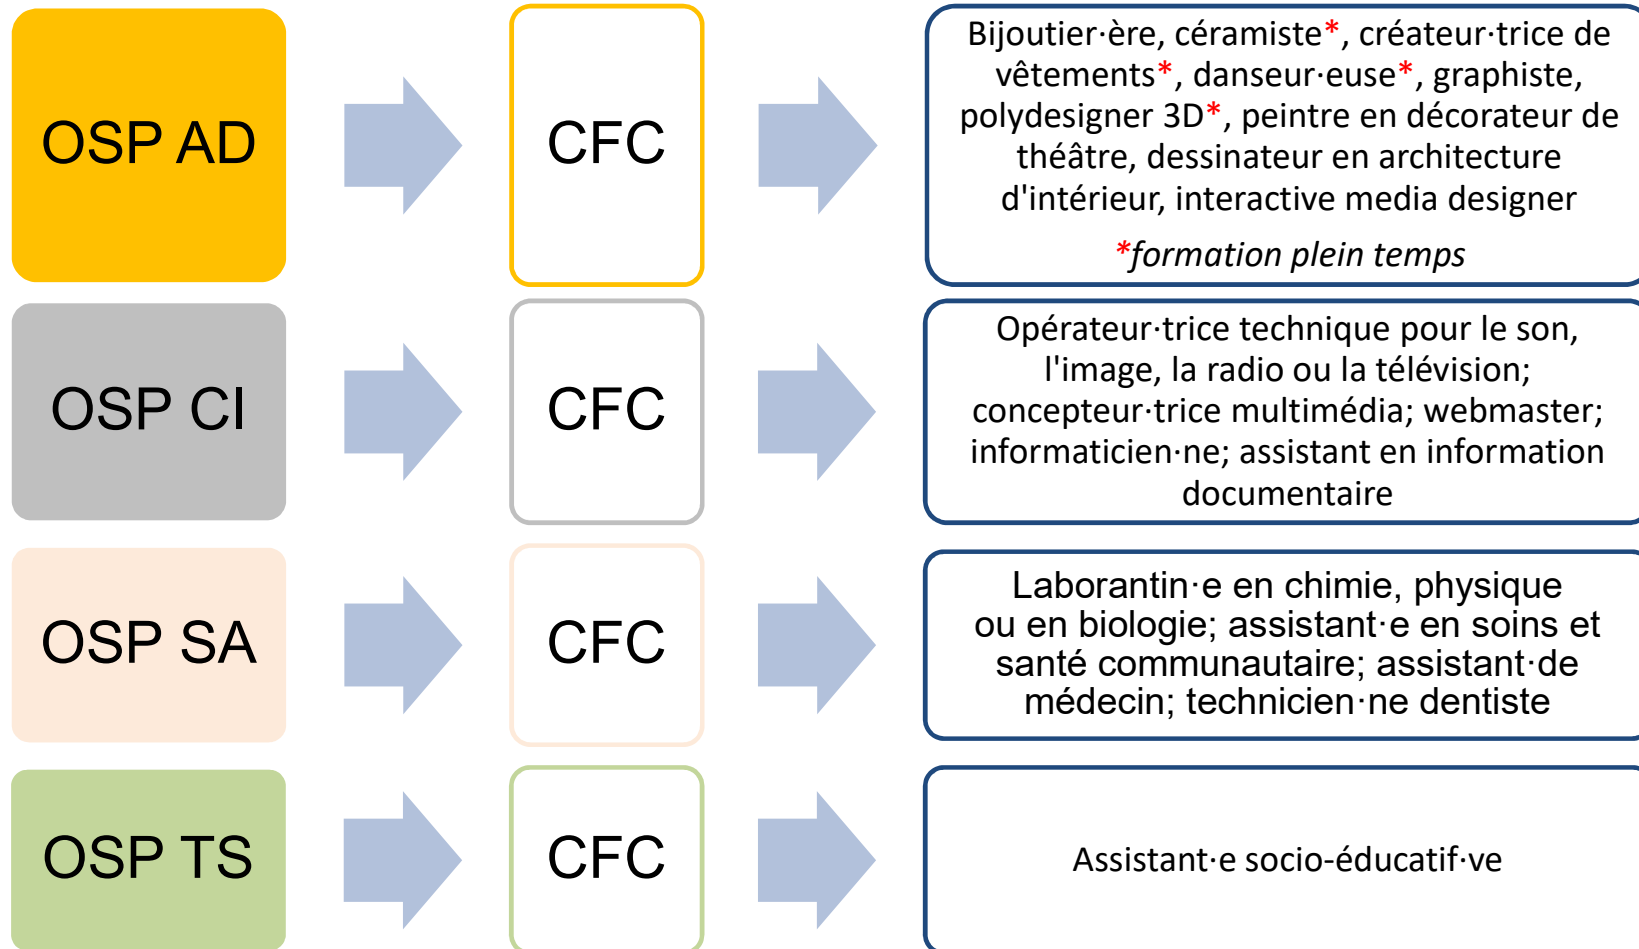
OSP AD

CFC

Bijoutier·ère, céramiste*, créateur·trice de vêtements*, danseur·euse*, graphiste, polydesigner 3D*, peintre en décorateur de théâtre, dessinateur en architecture d'intérieur, interactive media designer

*formation plein temps

OSP CI

CFC

Opérateur·trice technique pour le son, l'image, la radio ou la télévision; concepteur·trice multimédia; webmaster; informaticien·ne; assistant en information documentaire

OSP SA

CFC

Laborantin·e en chimie, physique ou en biologie; assistant·e en soins et santé communautaire; assistant·de médecin; technicien·ne dentiste

OSP TS

CFC

Assistant·e socio-éducatif·ve